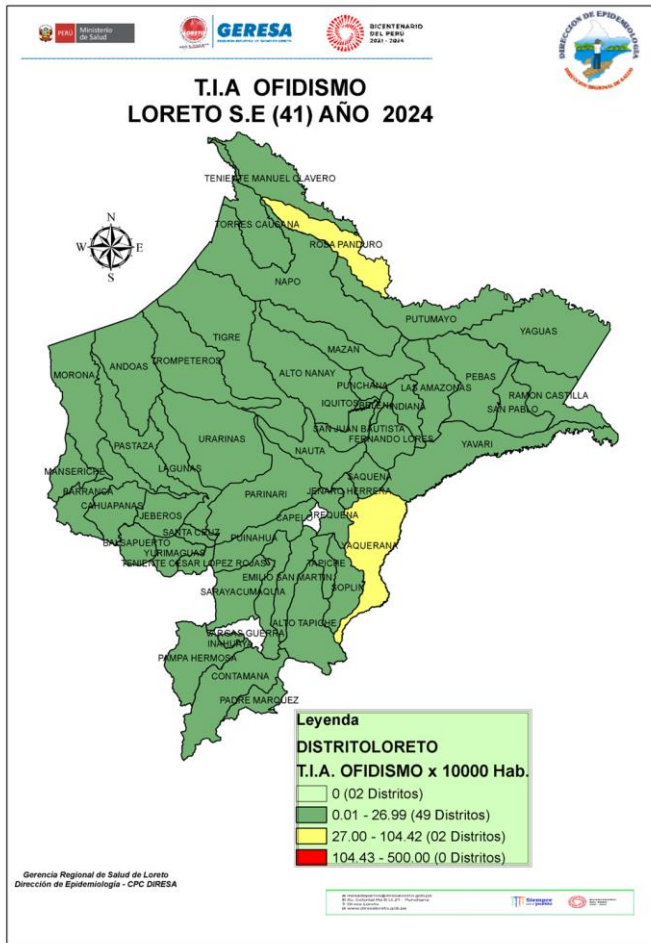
PERÚ Ministerio de Salud

GERESA

BICENTENARIO DEL PERÚ 2021 - 2024

DIRECCION DE EPIDEMIOLOGIA

T.I.A OFIDISMO
LORETO S.E (41) AÑO 2024

N
W E
S

TENIENTE MANUEL CLAVERO
TORRES CAUSANA
ROSA PANDURO
NAPO
PUTUMAYO
YAGUAS
MORONA
ANDOAS
TROMPETEROS
TIGRE
MAZAN
ALTO NANAY
PUNCHANA
LAS AMAZONAS
PEBAS
RAMON CASTILLA
IQUITOS
BELEN
INDIANA
SAN PABLO
SAN JUAN BAUTISTA
FERNANDO LORES
YAVARI
PASTAZA
URARINAS
MANSERICHE
LAGUNAS
NAUTA
SAQUENA
BARRANCA
PARINARI
JENARO HERRERA
CAHUAPANAS
JEBEROS
CAPELO
REQUENA
YAQUERANA
SANTA CRUZ
BALSAPUERTO
PUINAHUA
YURIMAGUAS
TENIENTE CESAR LOPEZ ROJAS
TAPICHE
EMILIO SAN MARTIN
SOPLIN
SARAYACU
MAQUIA
ALTO TAPICHE
VARGAS GUERRA
INAHUAYA
PAMPA HERMOSA
CONTAMANA
PADRE MARQUEZ

Leyenda
DISTRITOLORETO
T.I.A. OFIDISMO x 10000 Hab.
0 (02 Distritos)
0.01 - 26.99 (49 Distritos)
27.00 - 104.42 (02 Distritos)
104.43 - 500.00 (0 Distritos)

Gerencia Regional de Salud de Loreto
Dirección de Epidemiología - CPC DIRESA

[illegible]